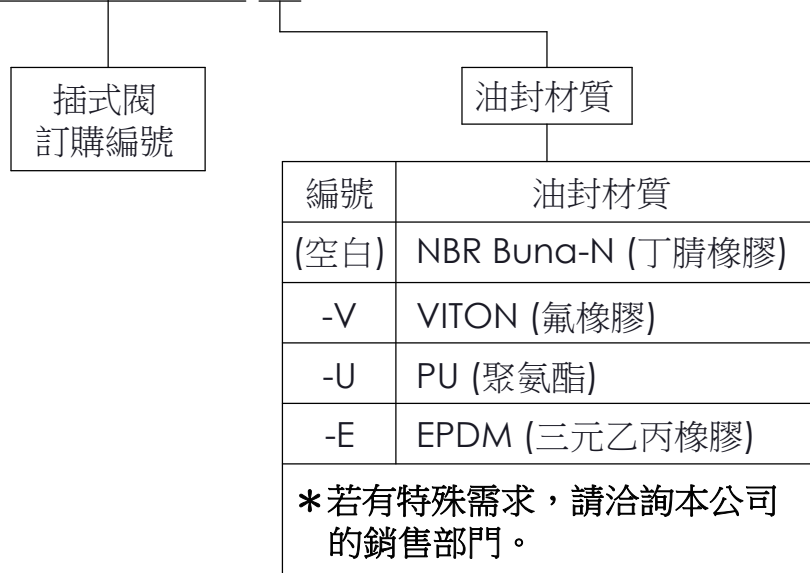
插式閥
訂購編號

油封材質

| 編號 | 油封材質 |
|---|---|
| (空白) | NBR Buna-N (丁腈橡膠) |
| -V | VITON (氟橡膠) |
| -U | PU (聚氨酯) |
| -E | EPDM (三元乙丙橡膠) |

*若有特殊需求，請洽詢本公司的銷售部門。